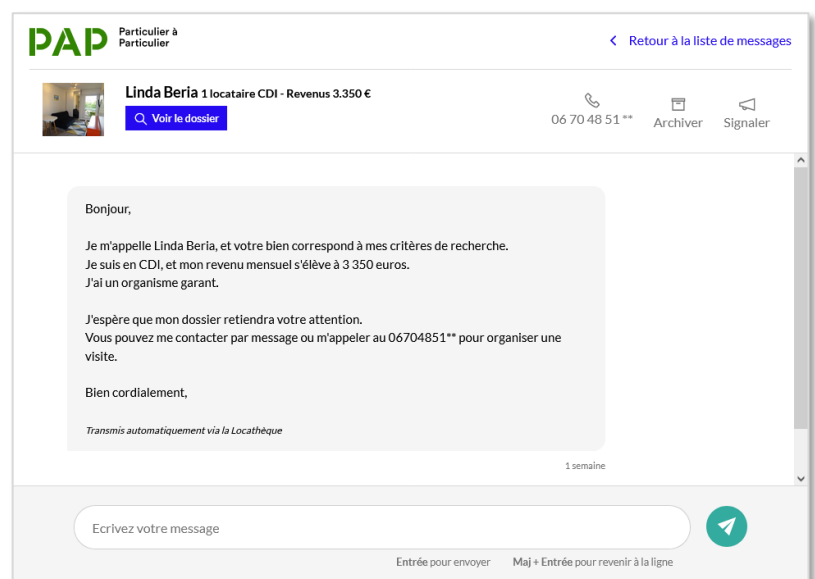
PAP Particulier à Particulier

Retour à la liste de messages

Linda Beria 1 locataire CDI - Revenus 3.350 €

Voir le dossier

06 70 48 51 **

Archiver

Signaler

Bonjour,

Je m'appelle Linda Beria, et votre bien correspond à mes critères de recherche.
Je suis en CDI, et mon revenu mensuel s'élève à 3 350 euros.
J'ai un organisme garant.

J'espère que mon dossier retiendra votre attention.
Vous pouvez me contacter par message ou m'appeler au 06704851** pour organiser une visite.

Bien cordialement,

Transmis automatiquement via la Locathèque

1 semaine

Ecrivez votre message

Entrée pour envoyer Maj + Entrée pour revenir à la ligne